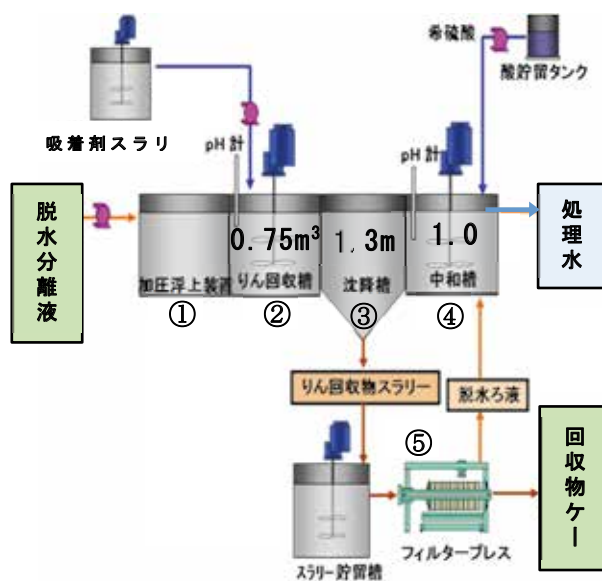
希硫酸

酸貯留タンク

吸着剤スラリ

pH 計

pH 計

脱水分離液

0.75m³

1.3m

1.0

処理水

加圧浮上装置

りん回収槽

沈降槽

中和槽

①

②

③

④

りん回収物スラリー

脱水ろ液

⑤

回収物ケー

スラリー貯留槽

フィルタープレス